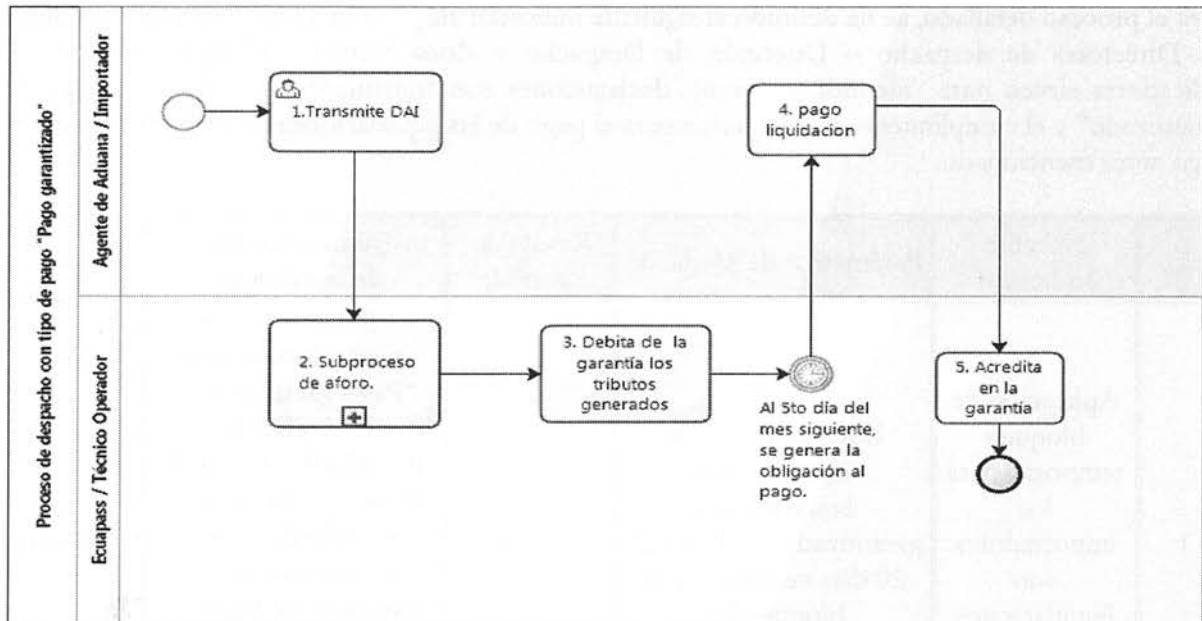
Proceso de despacho con tipo de pago "Pago garantizado"

Agente de Aduana / Importador

1.Transmite DAI

4. pago liquidacion

Ecuapass / Técnico Operador

2. Subproceso de aforo.

3. Debita de la garantía los tributos generados

Al 5to día del mes siguiente, se genera la obligación al pago.

5. Acredita en la garantía